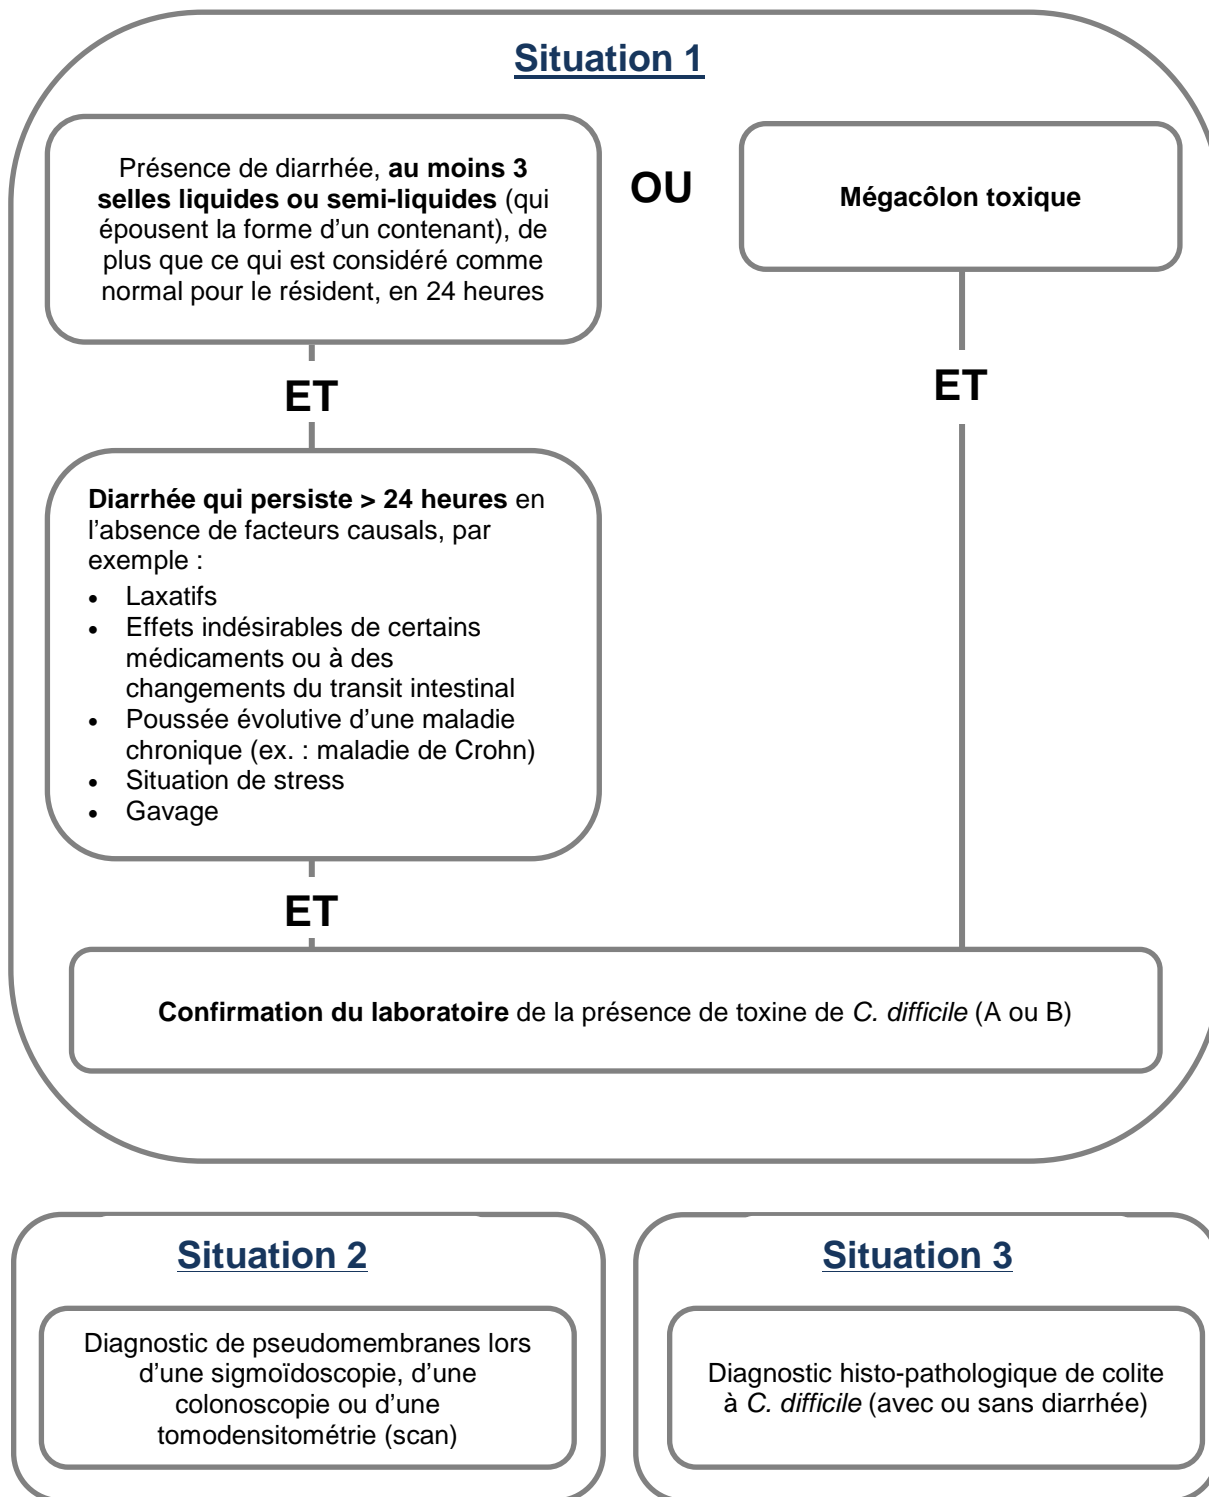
Situation 1

Présence de diarrhée, au moins 3 selles liquides ou semi-liquides (qui épousent la forme d'un contenant), de plus que ce qui est considéré comme normal pour le résident, en 24 heures

OU

Mégacôlon toxique

ET

ET

Diarrhée qui persiste > 24 heures en l'absence de facteurs causals, par exemple :

- Laxatifs
- Effets indésirables de certains médicaments ou à des changements du transit intestinal
- Poussée évolutive d'une maladie chronique (ex. : maladie de Crohn)
- Situation de stress
- Gavage

ET

Confirmation du laboratoire de la présence de toxine de C. difficile (A ou B)

Situation 2

Diagnostic de pseudomembranes lors d'une sigmoïdoscopie, d'une colonoscopie ou d'une tomodensitométrie (scan)

Situation 3

Diagnostic histo-pathologique de colite à C. difficile (avec ou sans diarrhée)